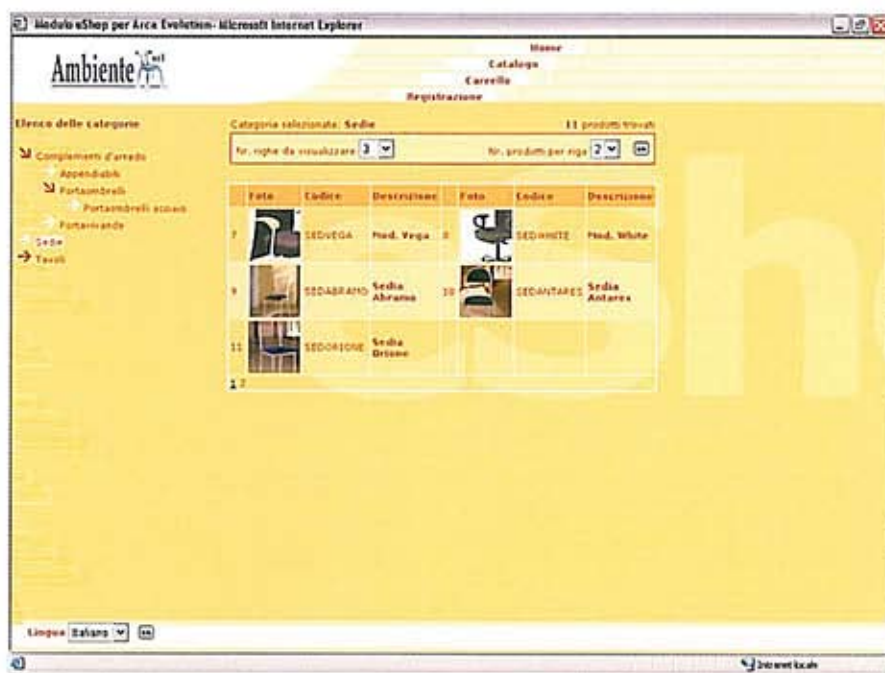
Modulo eShop per Arca Evolution - Microsoft Internet Explorer

Ambiente

Home
Catalogo
Carrello
Registrazione

Elenco delle categorie

Complementi d'arredo
Appendiabiti
Portaombrelli
Portaombrelli acciaio
Portavivande
Sedie
Tavoli

Categoria selezionata: Sedie
11 prodotti trovati

Nr. righe da visualizzare 3
Nr. prodotti per riga 2

| | Foto | Codice | Descrizione | | Foto | Codice | Descrizione |
|---|---|---|---|---|---|---|---|
| 7 | | SEDVEGA | Mod. Vega | 8 | | SEDWHITE | Mod. White |
| 9 | | SEDABRAMO | Sedia Abramo | 10 | | SEDANTARES | Sedia Antares |
| 11 | | SEDORIONE | Sedia Orione | | | | |

1 2

Lingua Italiano

Intranet locale